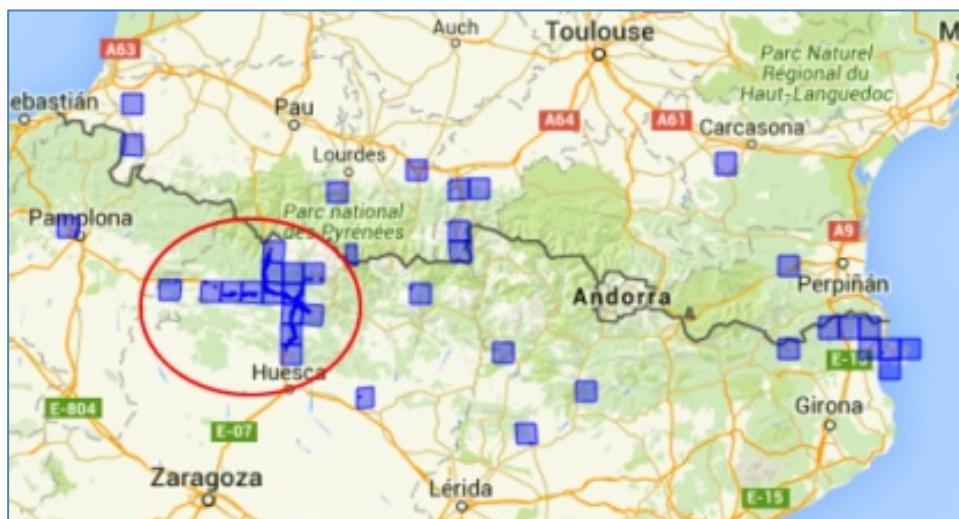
Auch
Toulouse
M
A63
Parc Naturel Régional du Haut-Languedoc
ebastián
Pau
A64
A61
Carcasona
Lourdes
Parc national des Pyrénées
Pamplona
A9
Perpiñán
Andorra
E-15
Huesca
E-804
E-07
Girona
Zaragoza
Lérida
E-15